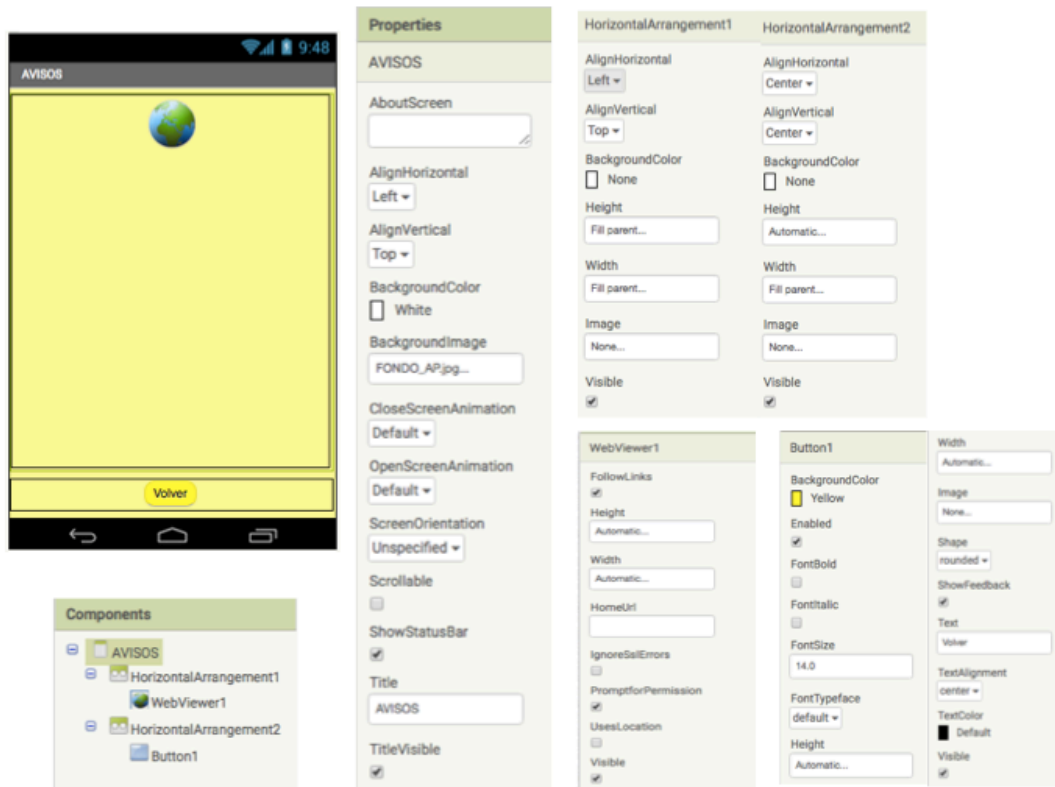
9:48

AVISOS

Volver

Components

AVISOS

HorizontalArrangement1

WebViewer1

HorizontalArrangement2

Button1

Properties

AVISOS

AboutScreen

AlignHorizontal
Left

AlignVertical
Top

BackgroundColor
White

BackgroundImage
FONDO_AP.jpg...

CloseScreenAnimation
Default

OpenScreenAnimation
Default

ScreenOrientation
Unspecified

Scrollable

ShowStatusBar

Title
AVISOS

TitleVisible

HorizontalArrangement1

AlignHorizontal
Left

AlignVertical
Top

BackgroundColor
None

Height
Fill parent...

Width
Fill parent...

Image
None...

Visible

HorizontalArrangement2

AlignHorizontal
Center

AlignVertical
Center

BackgroundColor
None

Height
Automatic...

Width
Fill parent...

Image
None...

Visible

WebViewer1

FollowLinks

Height
Automatic...

Width
Automatic...

HomeUrl

IgnoreSslErrors

PromptforPermission

UsesLocation

Visible

Button1

BackgroundColor
Yellow

Enabled

FontBold

FontItalic

FontSize
14.0

FontTypeface
default

Height
Automatic...

Width
Automatic...

Image
None...

Shape
rounded

ShowFeedback

Text
Volver

TextAlignment
center

TextColor
Default

Visible